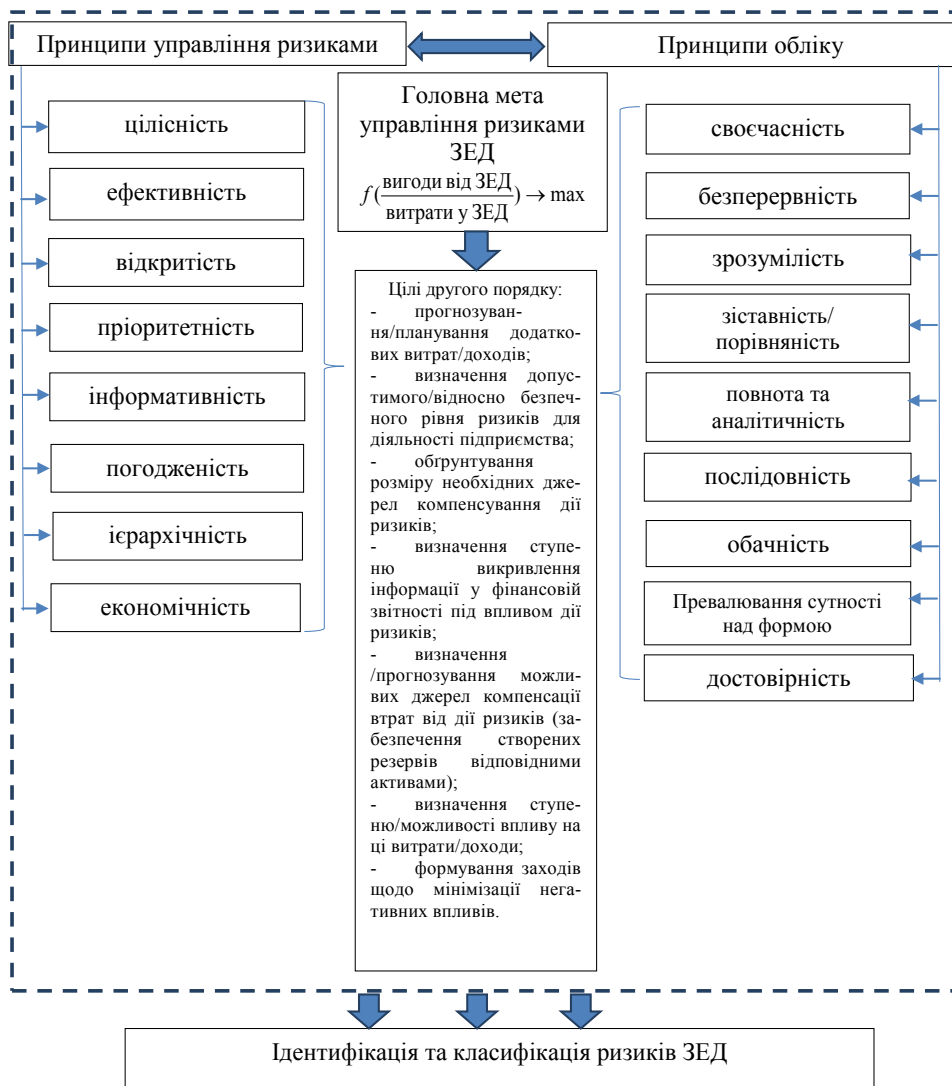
Принципи управління ризиками

Принципи обліку

цілісність

ефективність

відкритість

пріоритетність

інформативність

погодженість

ієрархічність

економічність

Головна мета управління ризиками ЗЕД

$f(\frac{\text{вигоди від ЗЕД}}{\text{витрати у ЗЕД}}) \to \max$

Цілі другого порядку:
- прогнозування/планування додаткових витрат/доходів;
- визначення допустимого/відносно безпечного рівня ризиків для діяльності підприємства;
- обгрунтування розміру необхідних джерел компенсування дії ризиків;
- визначення ступеню викривлення інформації у фінансовій звітності під впливом дії ризиків;
- визначення /прогнозування можливих джерел компенсації втрат від дії ризиків (забезпечення створених резервів відповідними активами);
- визначення ступеню/можливості впливу на ці витрати/доходи;
- формування заходів щодо мінімізації негативних впливів.

своєчасність

безперервність

зрозумілість

зіставність/ порівняність

повнота та аналітичність

послідовність

обачність

Превалювання сутності над формою

достовірність

Ідентифікація та класифікація ризиків ЗЕД